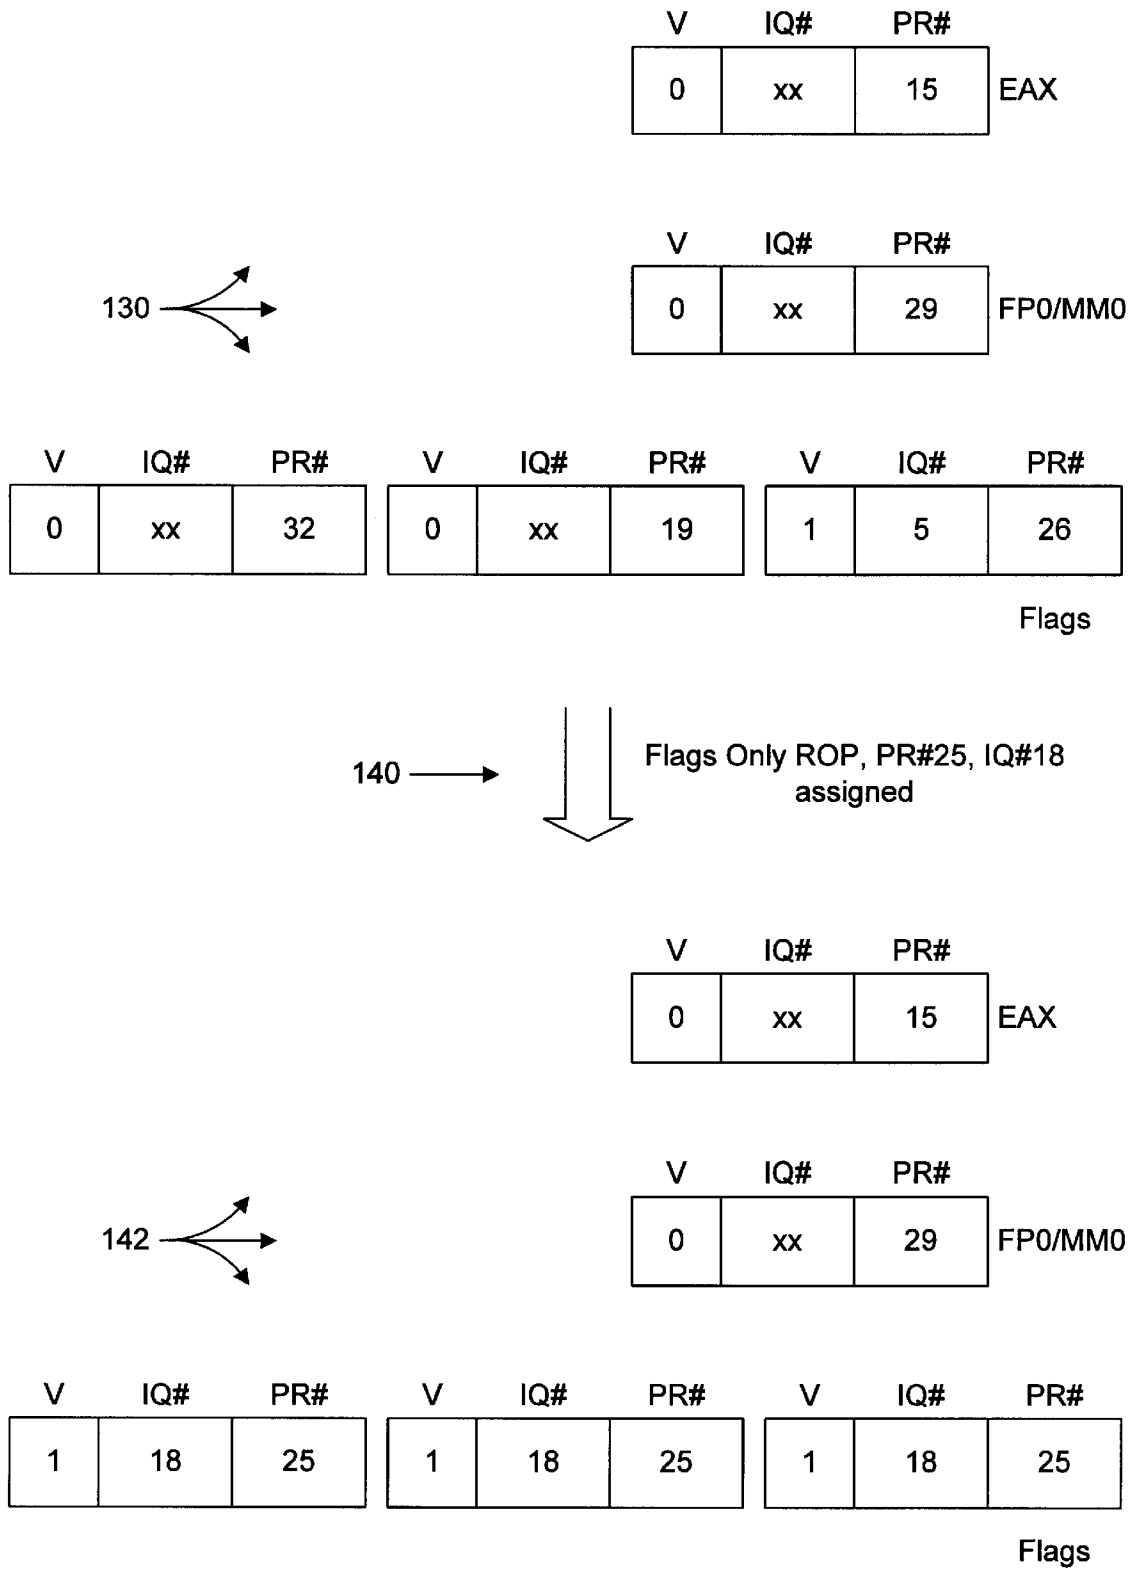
| V | IQ# | PR# |
|---|---|---|
| 0 | xx | 15 |

EAX

130

| V | IQ# | PR# |
|---|---|---|
| 0 | xx | 29 |

FP0/MM0

| V | IQ# | PR# |
|---|---|---|
| 0 | xx | 32 |

| V | IQ# | PR# |
|---|---|---|
| 0 | xx | 19 |

| V | IQ# | PR# |
|---|---|---|
| 1 | 5 | 26 |

Flags

140

Flags Only ROP, PR#25, IQ#18 assigned

| V | IQ# | PR# |
|---|---|---|
| 0 | xx | 15 |

EAX

142

| V | IQ# | PR# |
|---|---|---|
| 0 | xx | 29 |

FP0/MM0

| V | IQ# | PR# |
|---|---|---|
| 1 | 18 | 25 |

| V | IQ# | PR# |
|---|---|---|
| 1 | 18 | 25 |

| V | IQ# | PR# |
|---|---|---|
| 1 | 18 | 25 |

Flags